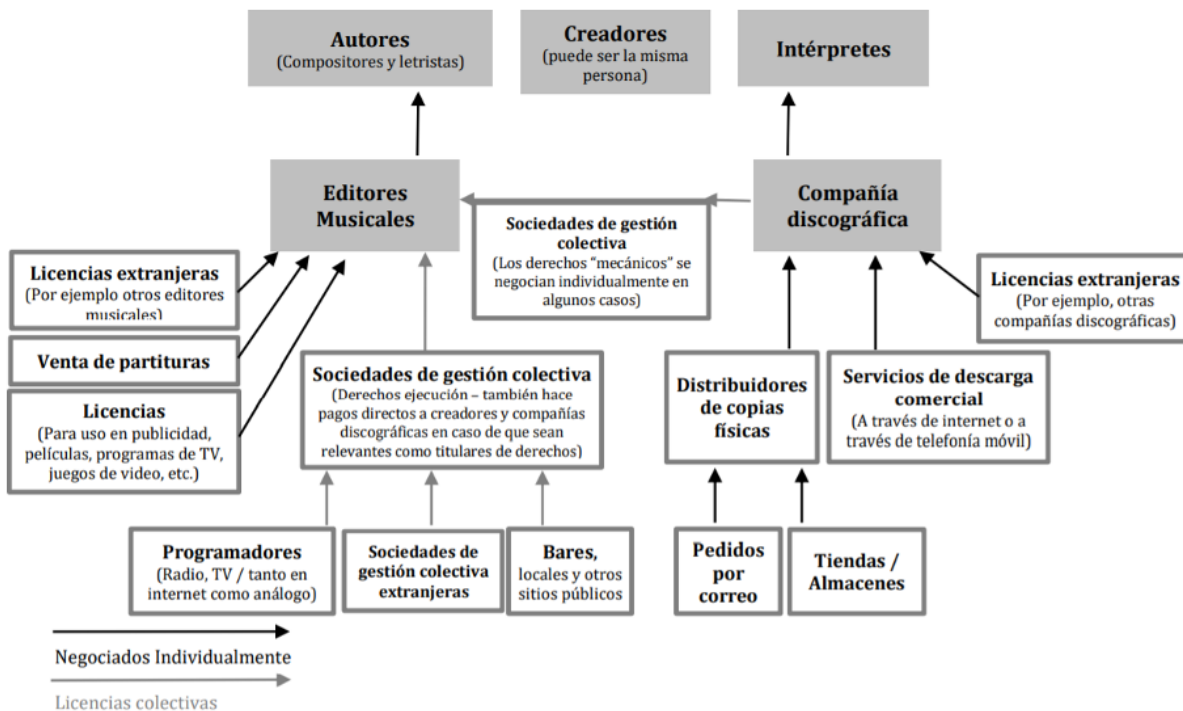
Autores
(Compositores y letristas)

Creadores
(puede ser la misma persona)

Intérpretes

Editores Musicales

Sociedades de gestión colectiva
(Los derechos "mecánicos" se negocian individualmente en algunos casos)

Compañía discográfica

Licencias extranjeras
(Por ejemplo otros editores musicales)

Venta de partituras

Licencias
(Para uso en publicidad, películas, programas de TV, juegos de video, etc.)

Sociedades de gestión colectiva
(Derechos ejecución – también hace pagos directos a creadores y compañías discográficas en caso de que sean relevantes como titulares de derechos)

Distribuidores de copias físicas

Servicios de descarga comercial
(A través de internet o a través de telefonía móvil)

Licencias extranjeras
(Por ejemplo, otras compañías discográficas)

Programadores
(Radio, TV / tanto en internet como análogo)

Sociedades de gestión colectiva extranjeras

Bares, locales y otros sitios públicos

Pedidos por correo

Tiendas / Almacenes

Negociados Individualmente

Licencias colectivas